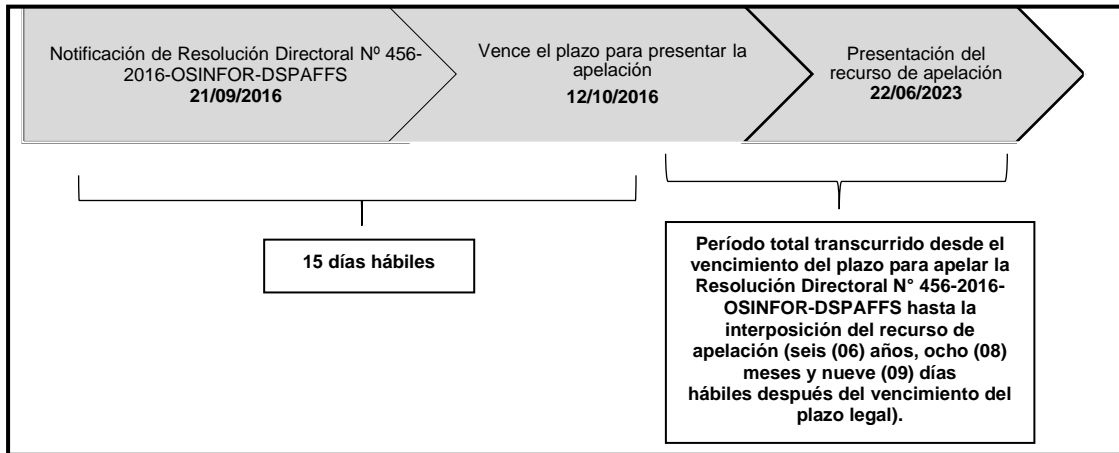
Notificación de Resolución Directoral Nº 456-2016-OSINFOR-DSPAFFS
**21/09/2016**

Vence el plazo para presentar la apelación
**12/10/2016**

Presentación del recurso de apelación
**22/06/2023**

**15 días hábiles**

**Período total transcurrido desde el vencimiento del plazo para apelar la Resolución Directoral N° 456-2016-OSINFOR-DSPAFFS hasta la interposición del recurso de apelación (seis (06) años, ocho (08) meses y nueve (09) días hábiles después del vencimiento del plazo legal).**